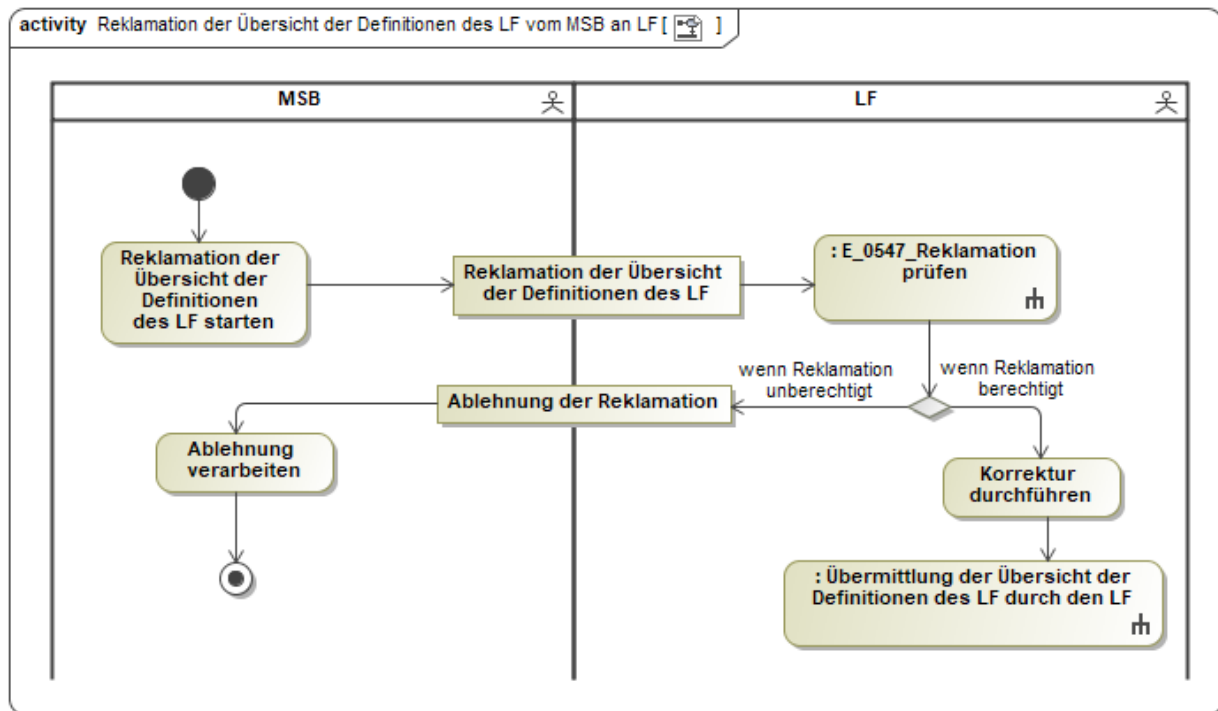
activity Reklamation der Übersicht der Definitionen des LF vom MSB an LF [ ]

MSB

LF

Reklamation der Übersicht der Definitionen des LF starten

Reklamation der Übersicht der Definitionen des LF

: E_0547_Reklamation prüfen

wenn Reklamation unberechtigt

wenn Reklamation berechtigt

Ablehnung der Reklamation

Ablehnung verarbeiten

Korrektur durchführen

: Übermittlung der Übersicht der Definitionen des LF durch den LF